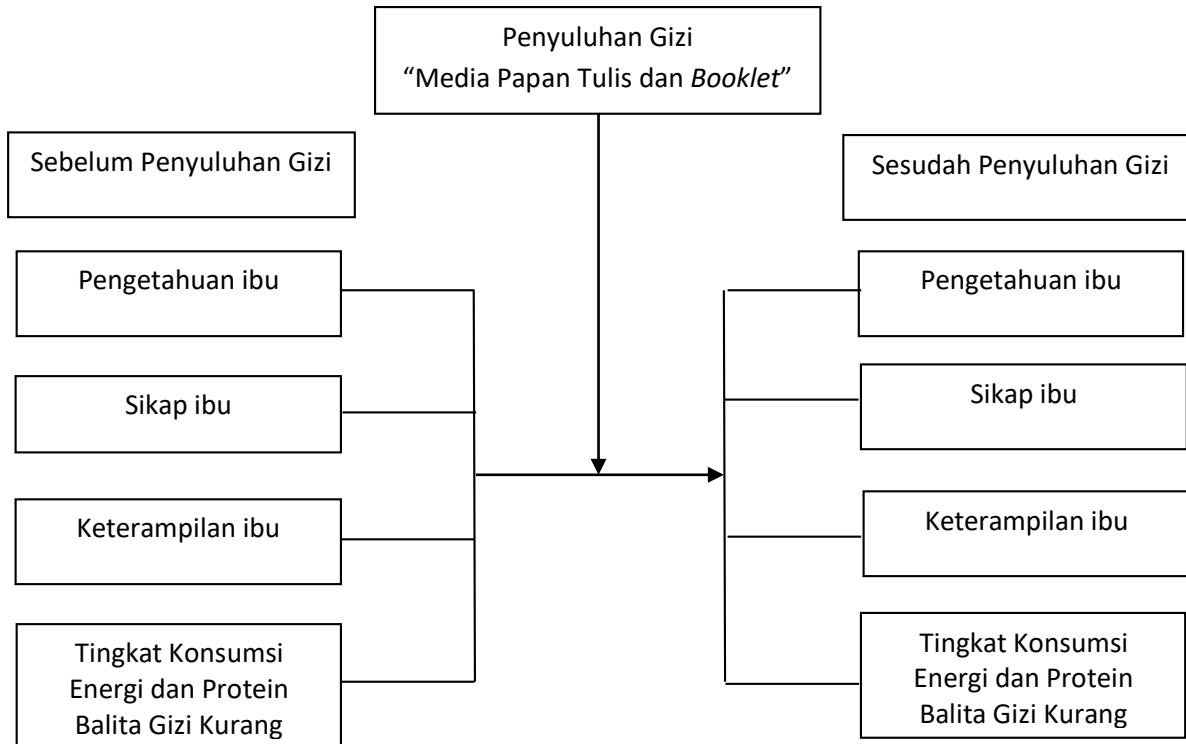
Penyuluhan Gizi
“Media Papan Tulis dan Booklet”

Sebelum Penyuluhan Gizi

Pengetahuan ibu

Sikap ibu

Keterampilan ibu

Tingkat Konsumsi Energi dan Protein Balita Gizi Kurang

Sesudah Penyuluhan Gizi

Pengetahuan ibu

Sikap ibu

Keterampilan ibu

Tingkat Konsumsi Energi dan Protein Balita Gizi Kurang